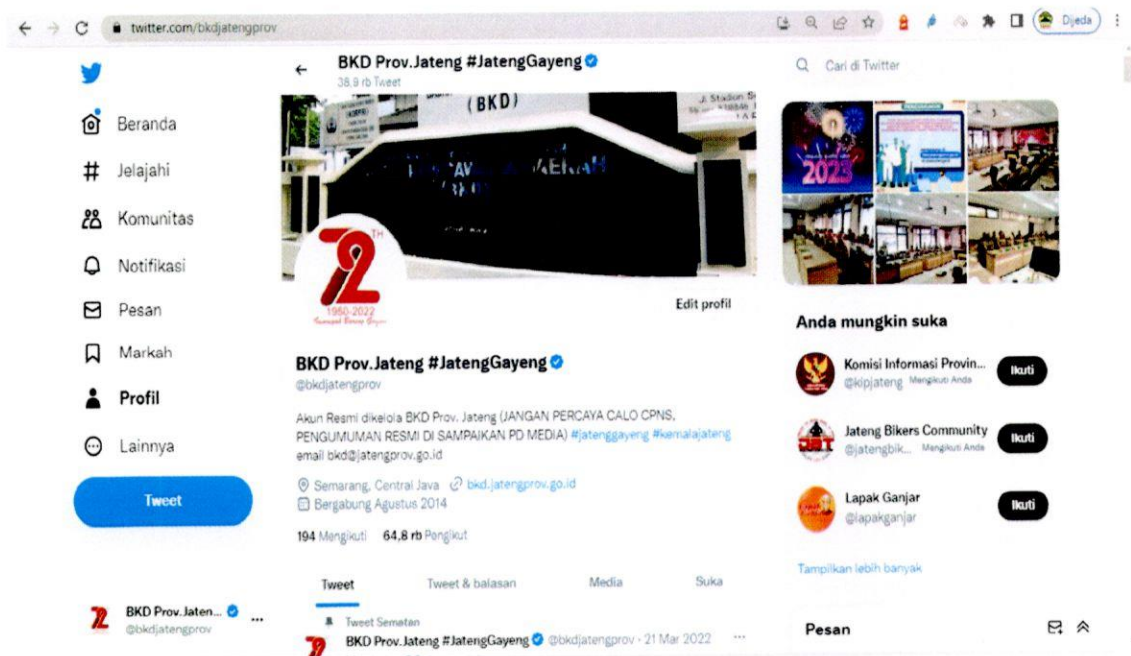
twitter.com/bkdjatengprov

Dijeda

BKD Prov.Jateng #JatengGayeng
38,9 rb Tweet

Cari di Twitter

Beranda
Jelajahi
Komunitas
Notifikasi
Pesan
Markah
Profil
Lainnya

Tweet

(BKD)

72 TH
1950-2022

Edit profil

BKD Prov.Jateng #JatengGayeng
@bkdjatengprov

Akun Resmi dikelola BKD Prov. Jateng (JANGAN PERCAYA CALO CPNS, PENGUMUMAN RESMI DI SAMPAIKAN PD MEDIA) #jatenggayeng #kemalajateng
email bkd@jatengprov.go.id

Semarang, Central Java bkd.jatengprov.go.id
Bergabung Agustus 2014

194 Mengikuti 64,8 rb Pengikut

Tweet Tweet & balasan Media Suka

Tweet Sematan
BKD Prov.Jateng #JatengGayeng @bkdjatengprov · 21 Mar 2022

BKD Prov.Jaten...
@bkdjatengprov

2023

Anda mungkin suka

Komisi Informasi Provin...
@kipjateng Mengikuti Anda
Ikuti

Jateng Bikers Community
@jatengbik... Mengikuti Anda
Ikuti

Lapak Ganjar
@lapakganjar
Ikuti

Tampilkan lebih banyak

Pesan